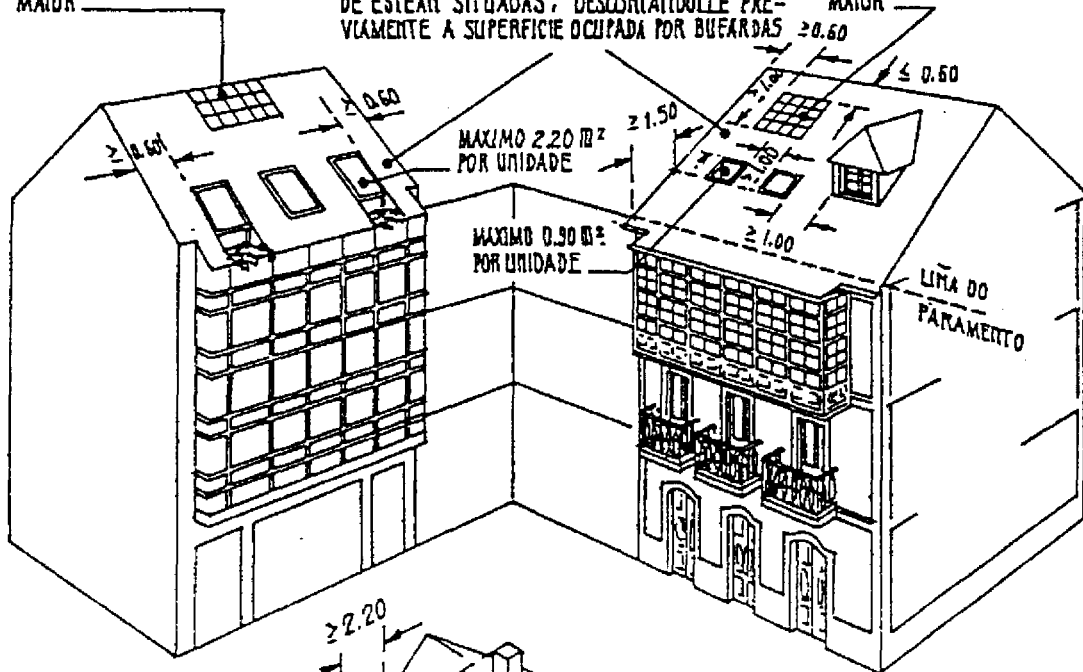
MAIOR

DE ESTEAN SITUADAS, DESCONTANDOLLE PRE-
VIAMENTE A SUPERFICIE OCUPADA POR BUFARDAS

MAIOR

≥ 0.60

≤ 0.60

≥ 0.60

≥ 0.60

MAXIMO 2.20 m²
POR UNIDADE

≥ 1.50

≥ 1.00

MAXIMO 0.90 m²
POR UNIDADE

LIÑA DO
PARAMENTO

≥ 2.20